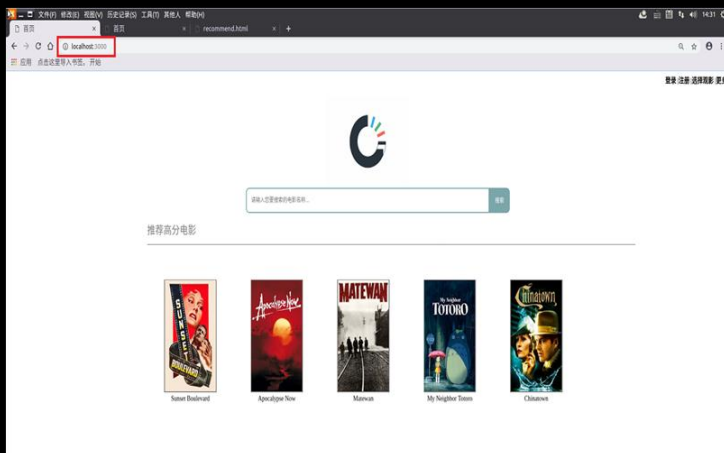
文件(F) 修改(E) 视图(V) 历史记录(S) 工具(T) 其他人 帮助(H)

14:31

首页
首页
recommend.html

localhost:3000

应用 点击这里导入书签。开始

登录 注册 选择喜好 更

请输入您要搜索的电影名称...
搜索

推荐高分电影

SUNSET BOULEVARD
Sunset Boulevard

Apocalypse Now
Apocalypse Now

MATEWAN
Matewan

My Neighbor TOTORO
My Neighbor Totoro

Chinatown
Chinatown